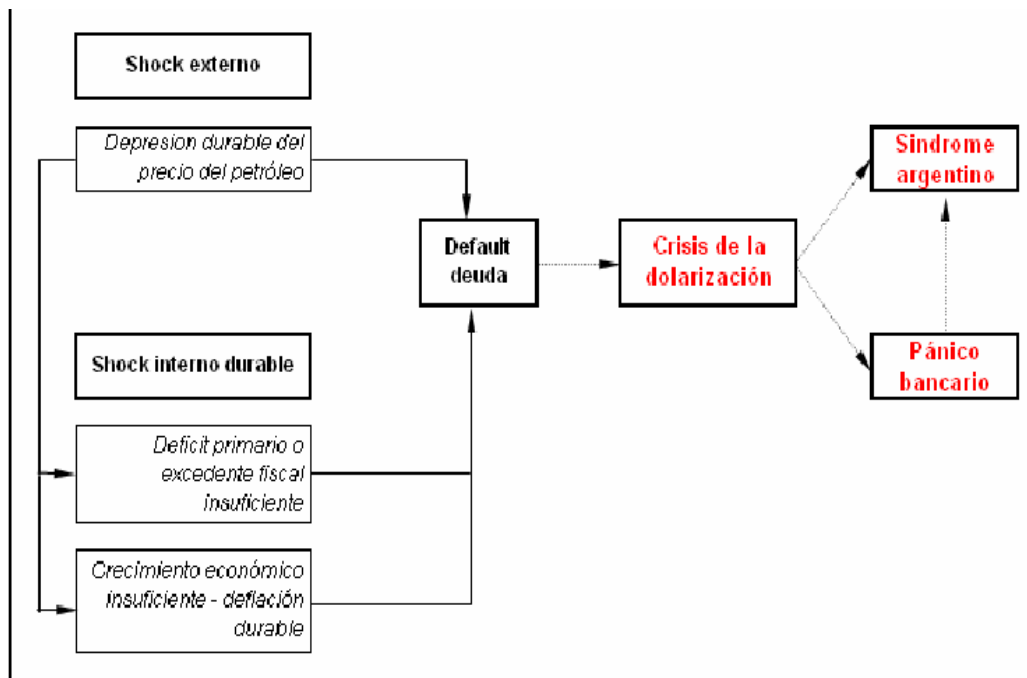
Shock externo

Depresion durable del precio del petróleo

Shock interno durable

Deficit primario o excedente fiscal insuficiente

Crecimiento económico insuficiente - deflación durable

Default deuda

Crisis de la dolarización

Sindrome argentino

Pánico bancario